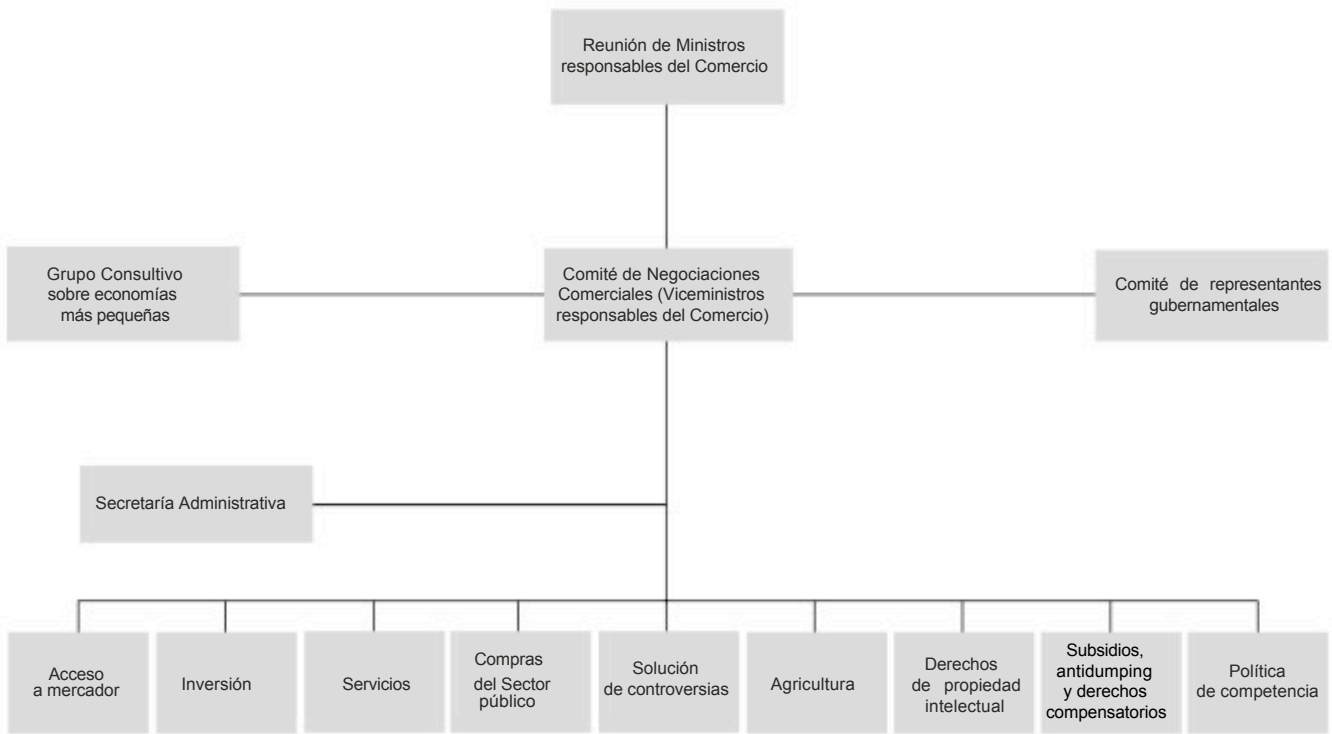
Reunión de Ministros responsables del Comercio

Grupo Consultivo sobre economías más pequeñas

Comité de Negociaciones Comerciales (Viceministros responsables del Comercio)

Comité de representantes gubernamentales

Secretaría Administrativa

Acceso a mercador

Inversión

Servicios

Compras del Sector público

Solución de controversias

Agricultura

Derechos de propiedad intelectual

Subsidios, antidumping y derechos compensatorios

Política de competencia